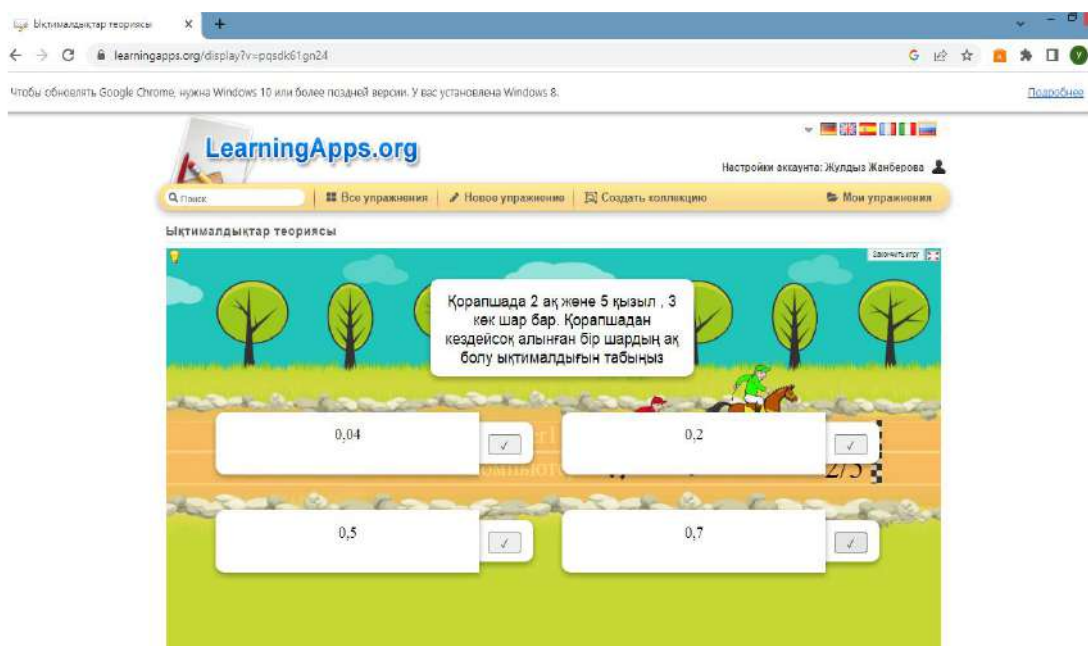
Ықтималдықтар теориясы
learningapps.org/display?v=pqsdk61gn24

Чтобы обновлять Google Chrome, нужна Windows 10 или более поздней версии. У вас установлена Windows 8.

Подробнее

LearningApps.org

Настройки аккаунта: Жулдыз Жанберова

Поиск
Все упражнения
Новое упражнение
Создать коллекцию
Мои упражнения

Ықтималдықтар теориясы

Закончить игру

Қорапшада 2 ақ және 5 қызыл , 3 көк шар бар. Қорапшадан кездейсоқ алынған бір шардың ақ болу ықтималдығын табыңыз

0,04
✓
0,2
✓
2/5
0,5
✓
0,7
✓